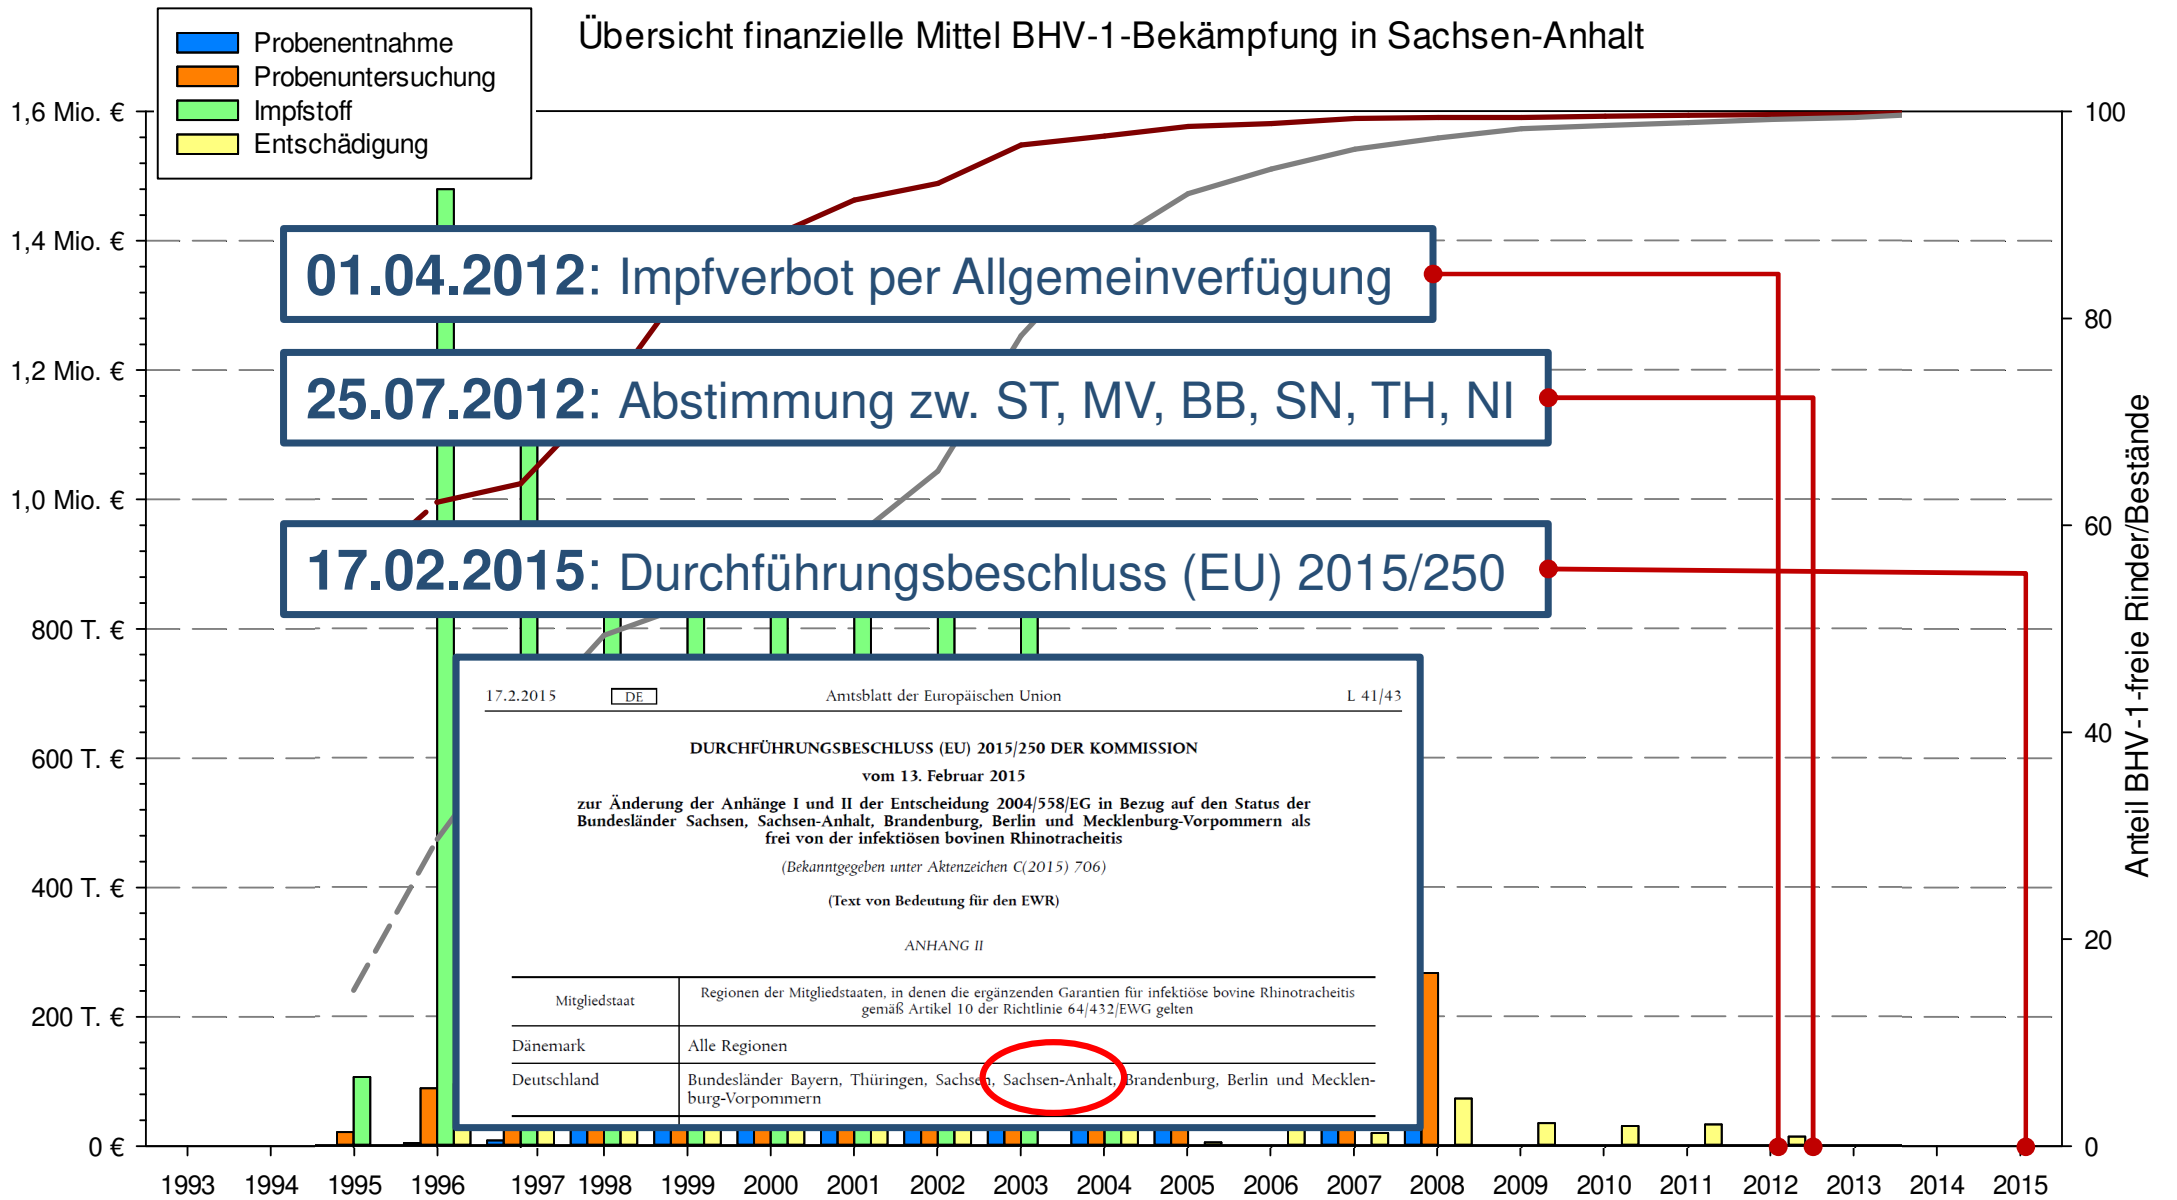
Probenentnahme
Probenuntersuchung
Impfstoff
Entschädigung

Übersicht finanzielle Mittel BHV-1-Bekämpfung in Sachsen-Anhalt

1,6 Mio. €
1,4 Mio. €
1,2 Mio. €
1,0 Mio. €
800 T. €
600 T. €
400 T. €
200 T. €
0 €

100
80
60
40
20
0

Anteil BHV-1-freie Rinder/Bestände

**01.04.2012**: Impfverbot per Allgemeinverfügung

**25.07.2012**: Abstimmung zw. ST, MV, BB, SN, TH, NI

**17.02.2015**: Durchführungsbeschluss (EU) 2015/250

17.2.2015 DE Amtsblatt der Europäischen Union L 41/43

DURCHFÜHRUNGSBESCHLUSS (EU) 2015/250 DER KOMMISSION

vom 13. Februar 2015

zur Änderung der Anhänge I und II der Entscheidung 2004/558/EG in Bezug auf den Status der Bundesländer Sachsen, Sachsen-Anhalt, Brandenburg, Berlin und Mecklenburg-Vorpommern als frei von der infektiösen bovinen Rhinotracheitis

(Bekanntgegeben unter Aktenzeichen C(2015) 706)

(Text von Bedeutung für den EWR)

ANHANG II

| Mitgliedstaat | Regionen der Mitgliedstaaten, in denen die ergänzenden Garantien für infektiöse bovine Rhinotracheitis gemäß Artikel 10 der Richtlinie 64/432/EWG gelten |
|---|---|
| Dänemark | Alle Regionen |
| Deutschland | Bundesländer Bayern, Thüringen, Sachsen, Sachsen-Anhalt, Brandenburg, Berlin und Mecklenburg-Vorpommern |

1993 1994 1995 1996 1997 1998 1999 2000 2001 2002 2003 2004 2005 2006 2007 2008 2009 2010 2011 2012 2013 2014 2015